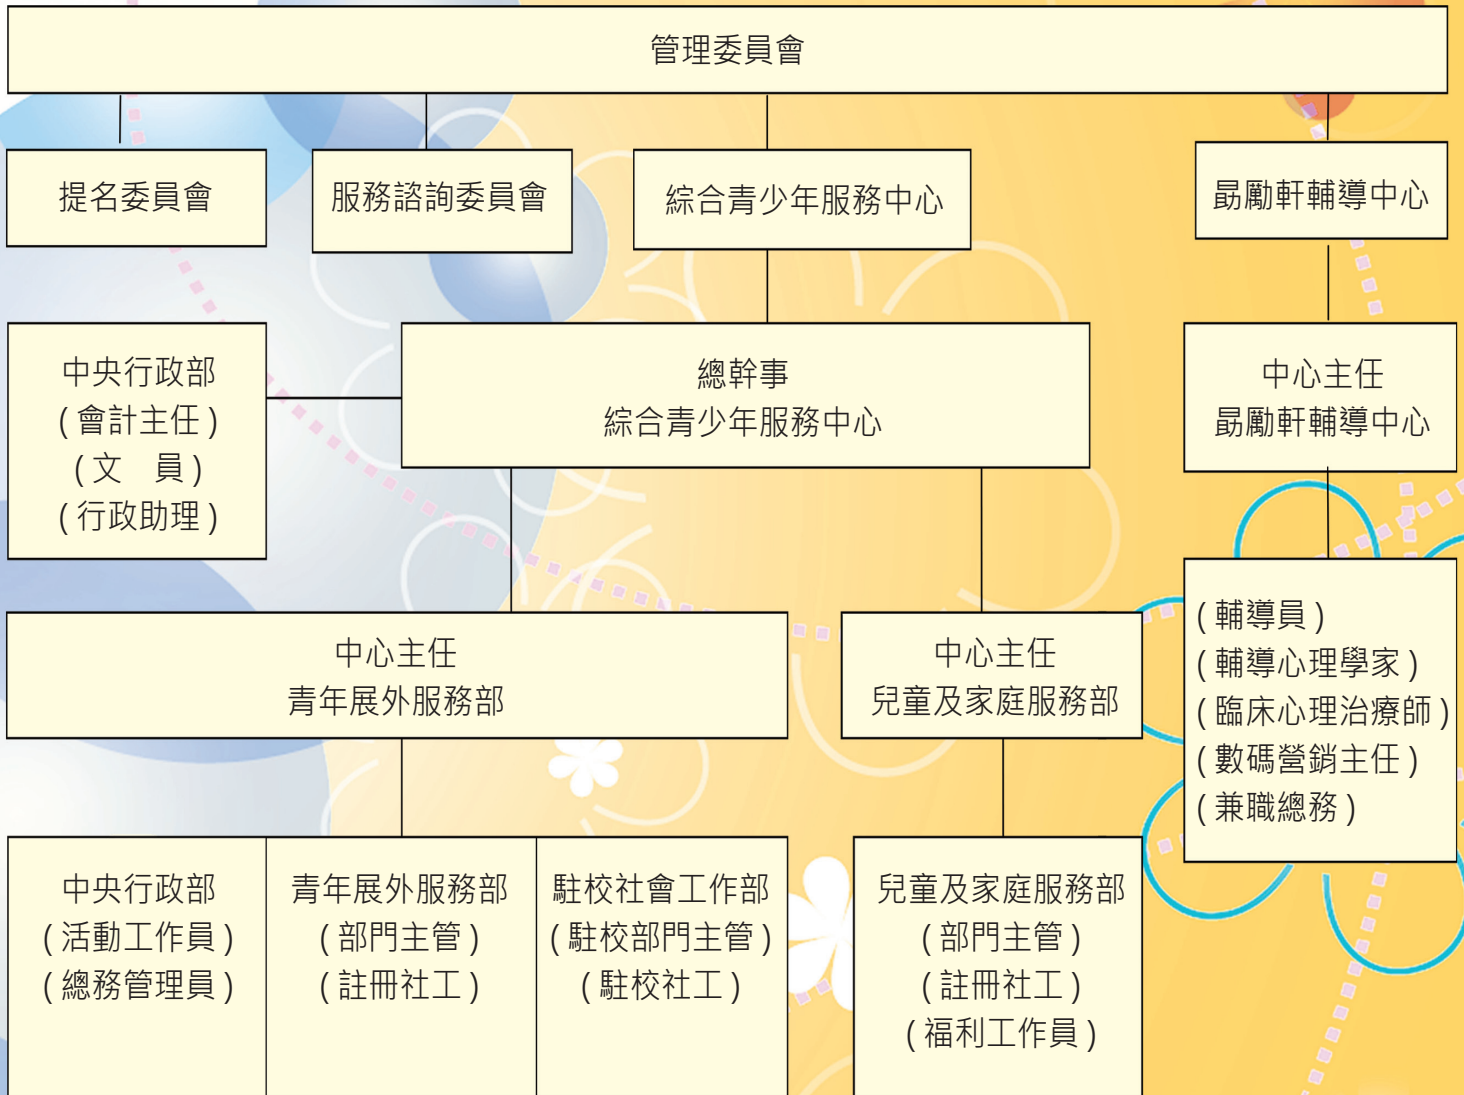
管理委員會

提名委員會

服務諮詢委員會

綜合青少年服務中心

勗勵軒輔導中心

中央行政部
(會計主任)
(文 員)
(行政助理)

總幹事
綜合青少年服務中心

中心主任
勗勵軒輔導中心

(輔導員)
(輔導心理學家)
(臨床心理治療師)
(數碼營銷主任)
(兼職總務)

中心主任
青年展外服務部

中心主任
兒童及家庭服務部

中央行政部
(活動工作員)
(總務管理員)

青年展外服務部
(部門主管)
(註冊社工)

駐校社會工作部
(駐校部門主管)
(駐校社工)

兒童及家庭服務部
(部門主管)
(註冊社工)
(福利工作員)